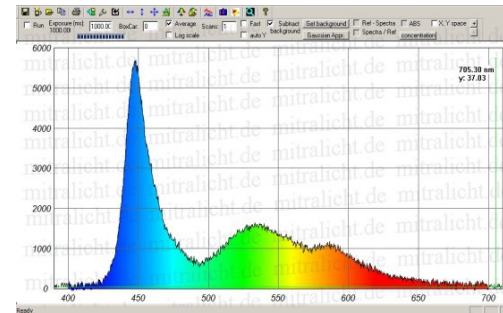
Run Exposure [ms]: 1000.00 BoxCar: 0 Average Log scale Scans: 1 Fast auto Y Subtract background Set background Gaussian Appr. Ref - Spectra Spectra / Ref ABS concentration X, Y space

6000
5000
4000
3000
2000
1000
0

400 450 500 550 600 650 700

705.30 nm
y: 37.83

mitralicht.de mitralicht.de mitralicht.de mitralicht.de

Ready